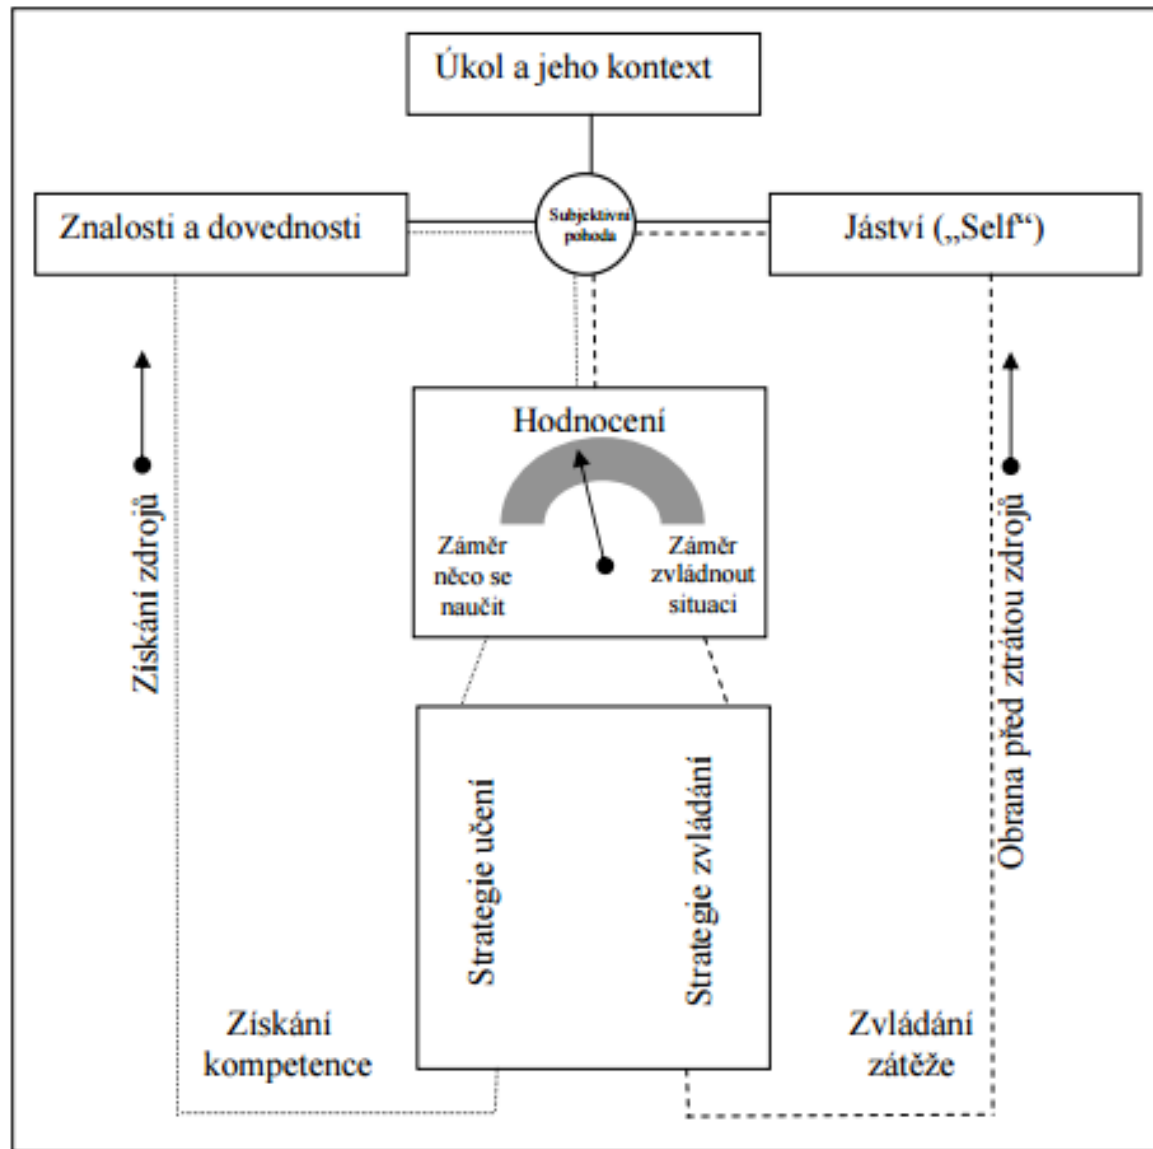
Úkol a jeho kontext

Znalosti a dovednosti

Subjektivní pohoda

Jáství („Self“)

Získání zdrojů

Hodnocení

Záměr něco se naučit

Záměr zvládnout situaci

Obrana před ztrátou zdrojů

Strategie učení

Strategie zvládání

Získání kompetence

Zvládání zátěže